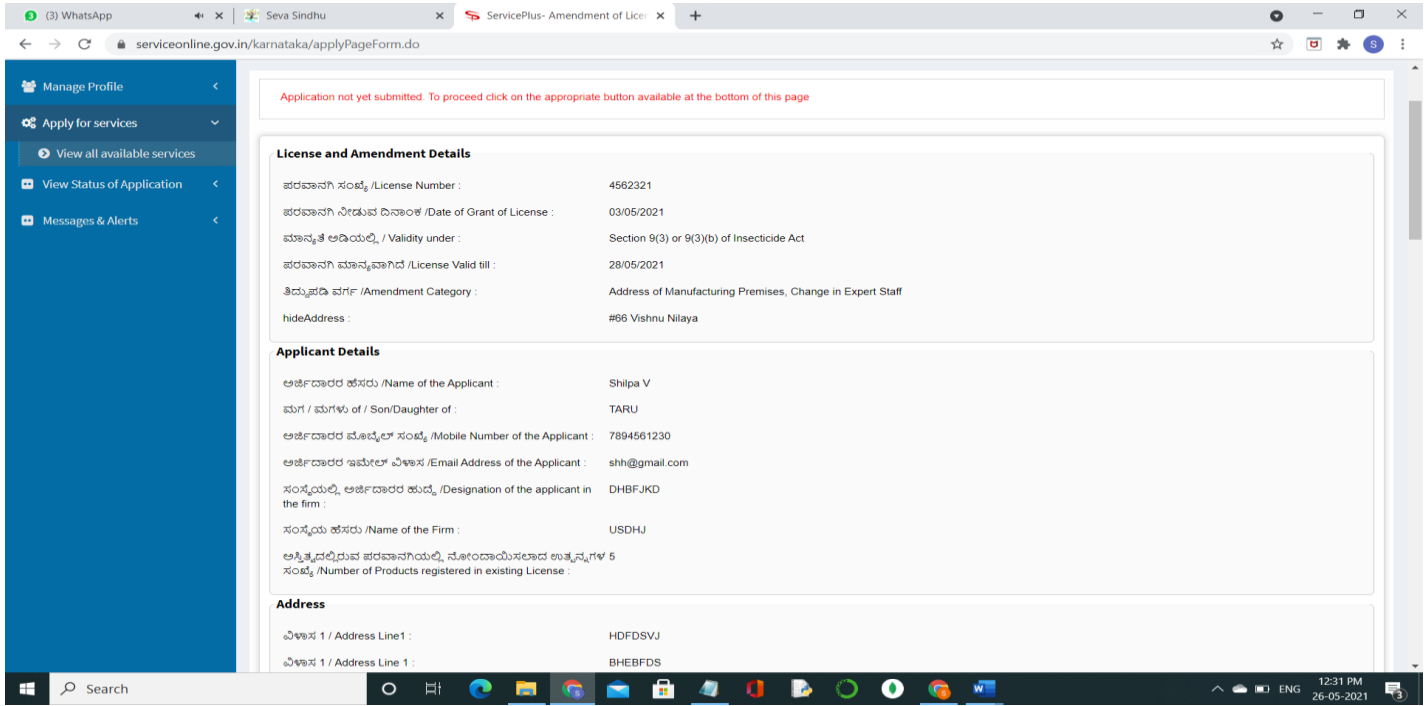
(3) WhatsApp
Seva Sindhu
ServicePlus- Amendment of Licen
serviceonline.gov.in/karnataka/applyPageForm.do

Manage Profile
Apply for services
View all available services
View Status of Application
Messages & Alerts

Application not yet submitted. To proceed click on the appropriate button available at the bottom of this page

License and Amendment Details

| | |
|---|---|
| ಪರವಾನಗಿ ಸಂಖ್ಯೆ /License Number : | 4562321 |
| ಪರವಾನಗಿ ನೀಡುವ ದಿನಾಂಕ /Date of Grant of License : | 03/05/2021 |
| ಮಾನ್ಯತೆ ಅಡಿಯಲ್ಲಿ / Validity under : | Section 9(3) or 9(3)(b) of Insecticide Act |
| ಪರವಾನಗಿ ಮಾನ್ಯವಾಗಿದೆ /License Valid till : | 28/05/2021 |
| ತಿದ್ದುಪಡಿ ವರ್ಗ /Amendment Category : | Address of Manufacturing Premises, Change in Expert Staff |
| hideAddress : | #66 Vishnu Nilaya |

Applicant Details

| | |
|---|---|
| ಅರ್ಜಿದಾರರ ಹೆಸರು /Name of the Applicant : | Shilpa V |
| ಮಗ / ಮಗಳು of / Son/Daughter of : | TARU |
| ಅರ್ಜಿದಾರರ ಮೊಬೈಲ್ ಸಂಖ್ಯೆ /Mobile Number of the Applicant : | 7894561230 |
| ಅರ್ಜಿದಾರರ ಇಮೇಲ್ ವಿಳಾಸ /Email Address of the Applicant : | shh@gmail.com |
| ಸಂಸ್ಥೆಯಲ್ಲಿ ಅರ್ಜಿದಾರರ ಹುದ್ದೆ /Designation of the applicant in the firm : | DHBFJKD |
| ಸಂಸ್ಥೆಯ ಹೆಸರು /Name of the Firm : | USDHJ |
| ಅಸ್ತಿತ್ವದಲ್ಲಿರುವ ಪರವಾನಗಿಯಲ್ಲಿ ನೋಂದಾಯಿಸಲಾದ ಉತ್ಪನ್ನಗಳ ಸಂಖ್ಯೆ /Number of Products registered in existing License : | 5 |

Address

| | |
|---|---|
| ವಿಳಾಸ 1 / Address Line1 : | HDFDSVJ |
| ವಿಳಾಸ 1 / Address Line 1 : | BHEBFDS |

Search
ENG 12:31 PM 26-05-2021